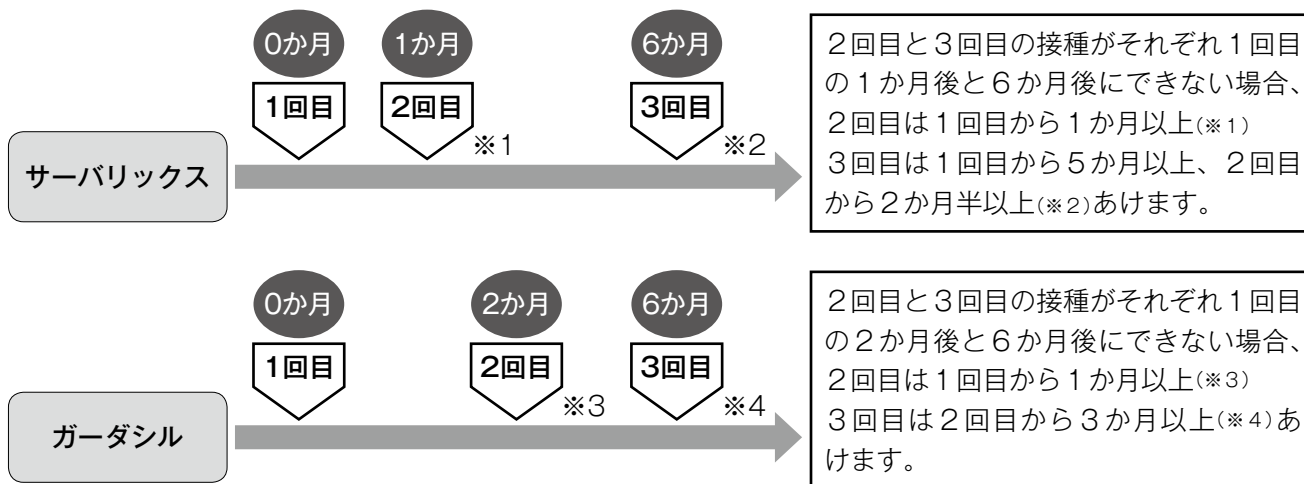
0か月

1か月

6か月

1回目

2回目

※1

3回目

※2

サーバリックス

2回目と3回目の接種がそれぞれ1回目の1か月後と6か月後にできない場合、2回目は1回目から1か月以上(※1)
3回目は1回目から5か月以上、2回目から2か月半以上(※2)あけます。

0か月

2か月

6か月

1回目

2回目

※3

3回目

※4

ガーダシル

2回目と3回目の接種がそれぞれ1回目の2か月後と6か月後にできない場合、2回目は1回目から1か月以上(※3)
3回目は2回目から3か月以上(※4)あけます。